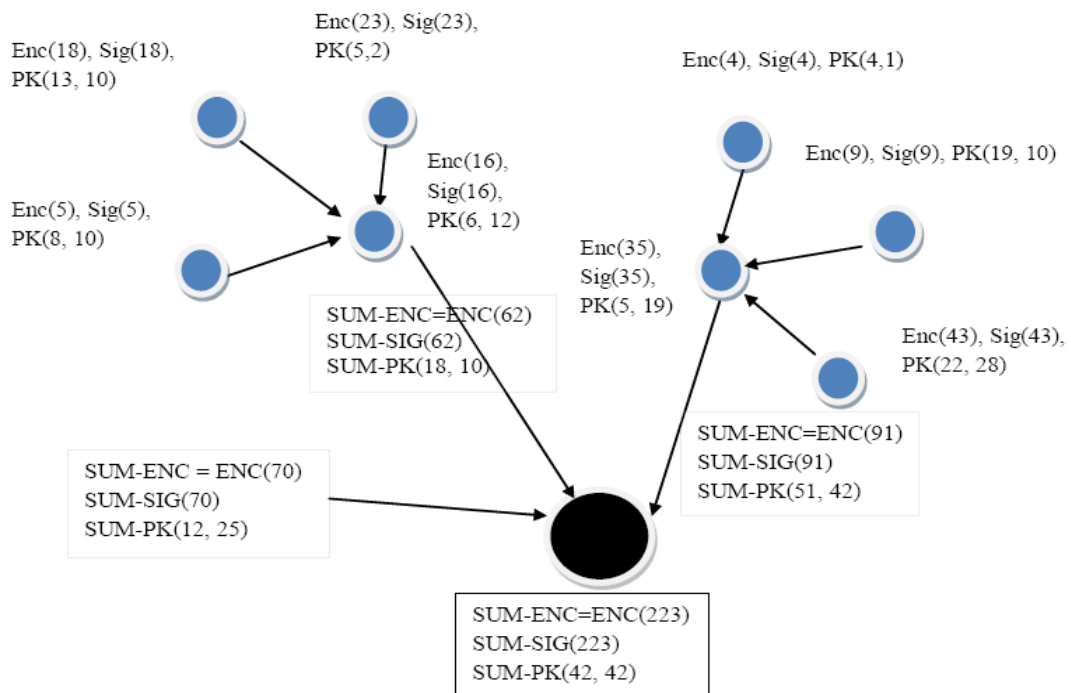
Enc(18), Sig(18), PK(13, 10)

Enc(23), Sig(23), PK(5,2)

Enc(4), Sig(4), PK(4,1)

Enc(9), Sig(9), PK(19, 10)

Enc(16), Sig(16), PK(6, 12)

Enc(5), Sig(5), PK(8, 10)

Enc(35), Sig(35), PK(5, 19)

SUM-ENC=ENC(62)
SUM-SIG(62)
SUM-PK(18, 10)

Enc(43), Sig(43), PK(22, 28)

SUM-ENC=ENC(91)
SUM-SIG(91)
SUM-PK(51, 42)

SUM-ENC = ENC(70)
SUM-SIG(70)
SUM-PK(12, 25)

SUM-ENC=ENC(223)
SUM-SIG(223)
SUM-PK(42, 42)